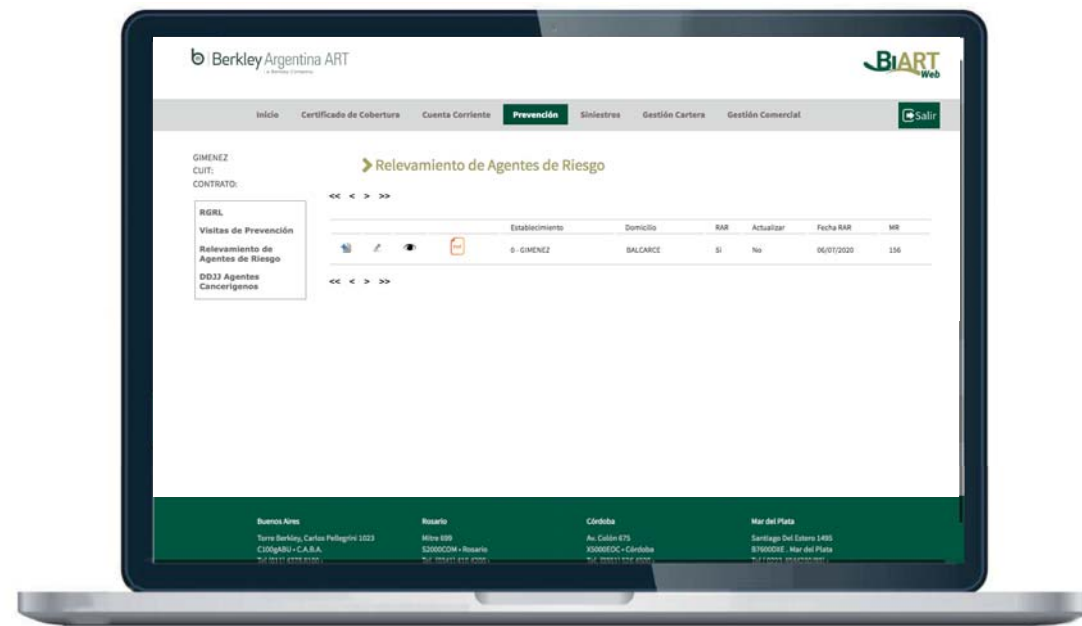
Berkley Argentina ART
a Berkley Company

BIART Web

Inicio Certificado de Cobertura Cuenta Corriente Prevención Siniestros Gestión Cartera Gestión Comercial

Salir

GIMENEZ
CUIT:
CONTRATO:

Relevamiento de Agentes de Riesgo

RGRL
Visitas de Prevención
Relevamiento de Agentes de Riesgo
DDJJ Agentes Cancerigenos

<< < > >>

| | | | | Establecimiento | Domicilio | RAR | Actualizar | Fecha RAR | MR |
|---|---|---|---|---|---|---|---|---|---|
| | | | PDF | 0 - GIMENEZ | BALCARCE | Si | No | 06/07/2020 | 156 |

<< < > >>

Buenos Aires
Torre Berkley, Carlos Pellegrini 1023
C1009ABU • C.A.B.A.
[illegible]

Rosario
Mitre 699
S2000COM • Rosario
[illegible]

Córdoba
Av. Colón 675
X5000EOC • Córdoba
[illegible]

Mar del Plata
Santiago Del Estero 1495
B7600DXE . Mar del Plata
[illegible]